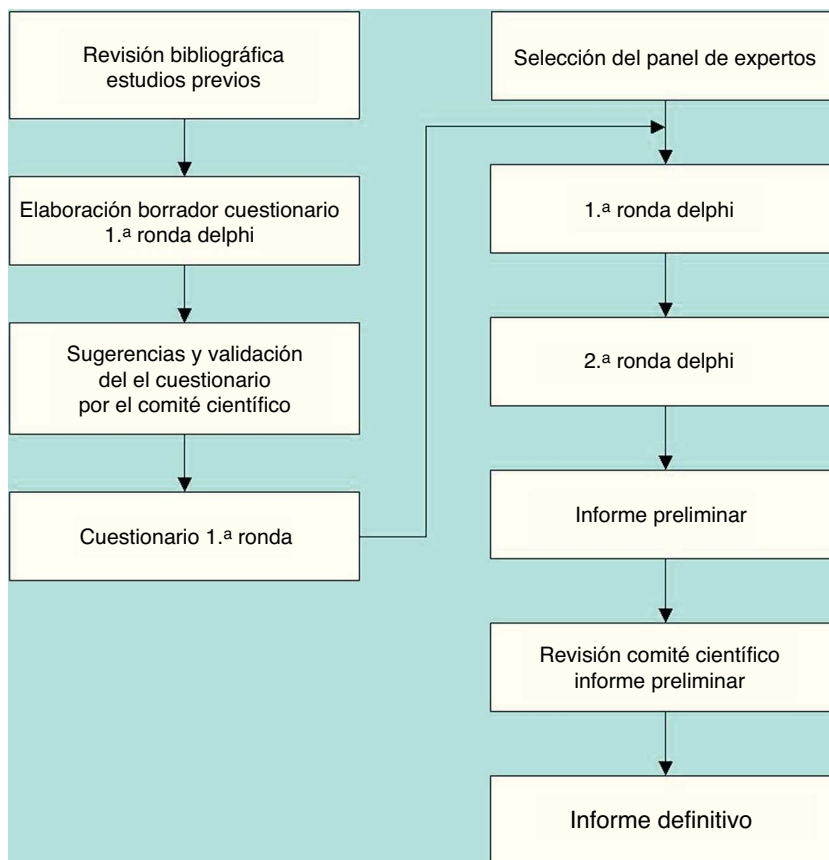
Revisión bibliográfica estudios previos

Elaboración borrador cuestionario 1.ª ronda delphi

Sugerencias y validación del el cuestionario por el comité científico

Cuestionario 1.ª ronda

Selección del panel de expertos

1.ª ronda delphi

2.ª ronda delphi

Informe preliminar

Revisión comité científico informe preliminar

Informe definitivo